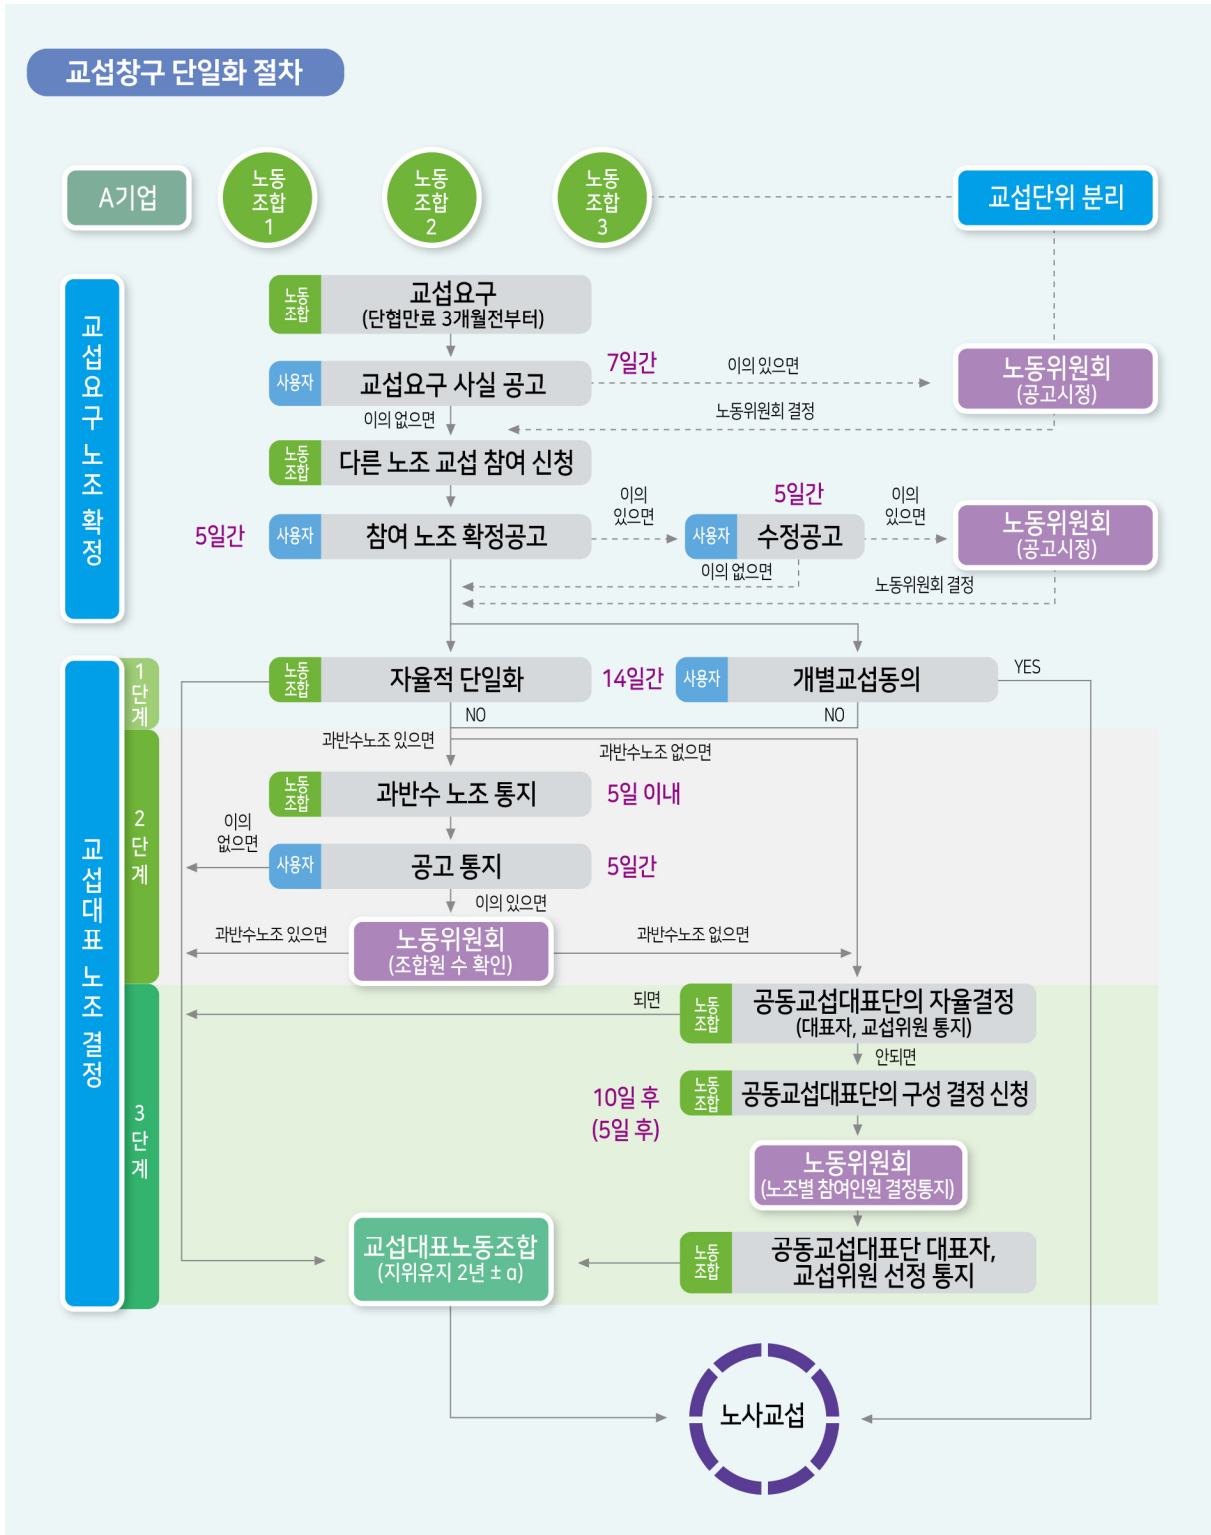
교섭창구 단일화 절차

A기업

노동조합 1

노동조합 2

노동조합 3

교섭단위 분리

교섭요구 노조 확정

노동조합 교섭요구 (단협만료 3개월전부터)

사용자 교섭요구 사실 공고

7일간

이의 있으면

노동위원회 (공고시정)

노동위원회 결정

이의 없으면

노동조합 다른 노조 교섭 참여 신청

5일간

사용자 참여 노조 확정공고

이의 있으면

5일간

사용자 수정공고

이의 있으면

노동위원회 (공고시정)

이의 없으면

노동위원회 결정

교섭대표 노조 결정

1단계

노동조합 자율적 단일화

14일간

사용자 개별교섭동의

YES

NO

NO

2단계

과반수노조 있으면

과반수노조 없으면

노동조합 과반수 노조 통지

5일 이내

이의 없으면

사용자 공고 통지

5일간

이의 있으면

과반수노조 있으면

노동위원회 (조합원 수 확인)

과반수노조 없으면

3단계

되면

노동조합 공동교섭대표단의 자율결정 (대표자, 교섭위원 통지)

안되면

10일 후 (5일 후)

노동조합 공동교섭대표단의 구성 결정 신청

노동위원회 (노조별 참여인원 결정통지)

교섭대표노동조합 (지위유지 2년 ± α)

노동조합 공동교섭대표단 대표자, 교섭위원 선정 통지

노사교섭